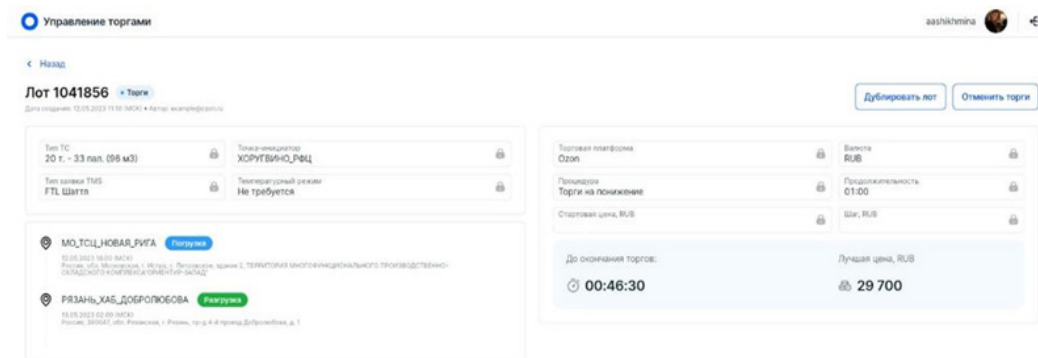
Управление торгами

aashikhmina

< Назад

Лот 1041856 • Торги

Дата создания: 12.05.2023 11:10 (МСК) • Автор: example@ozon.ru

Дублировать лот

Отменить торги

Тип ТС
20 т. - 33 пал. (96 м3)

Точка-инициатор
ХОРУГВИНО_РФЦ

Тип заявки TMS
FTL Шаттл

Температурный режим
Не требуется

Торговая платформа
Ozon

Валюта
RUB

Процедура
Торги на понижение

Продолжительность
01:00

Стартовая цена, RUB

Шаг, RUB

МО_ТСЦ_НОВАЯ_РИГА Погрузка

12.05.2023 18:00 (МСК)
Россия, обл. Московская, г. Истра, с. Петровское, здание 2, ТЕРРИТОРИЯ МНОГОФУНКЦИОНАЛЬНОГО ПРОИЗВОДСТВЕННО-СКЛАДСКОГО КОМПЛЕКСА ОРИЕНТИР-ЗАПАД

РЯЗАНЬ_ХАБ_ДОБРОЛЮБОВА Разгрузка

13.05.2023 02:00 (МСК)
Россия, 390047, обл. Рязанская, г. Рязань, пр-д 4-й проезд Добролюбова, д. 1

До окончания торгов:

00:46:30

Лучшая цена, RUB

29 700